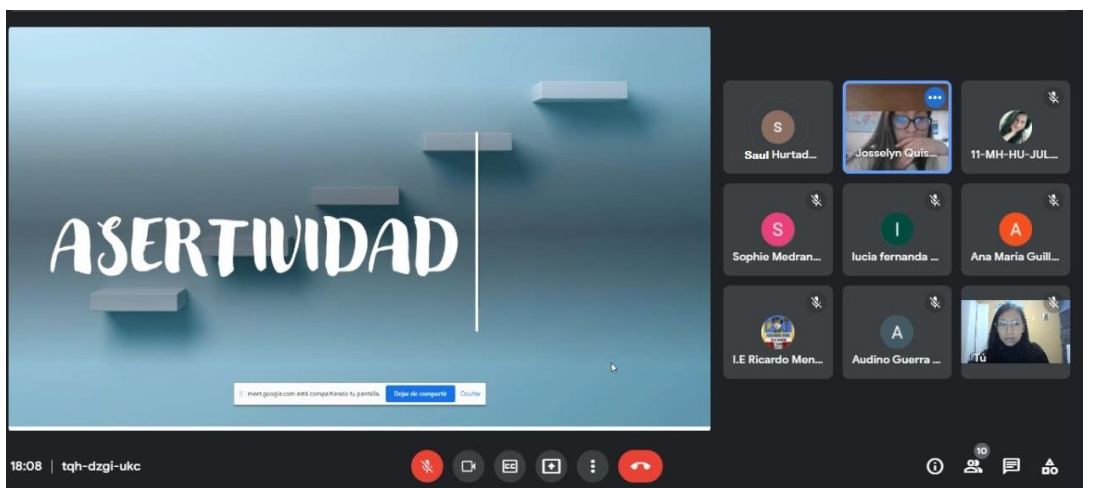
ASERTIVIDAD

meet.google.com está compartiendo tu pantalla. Dejar de compartir Ocultar

S
Saul Hurtad...

Josselyn Quis...

11-MH-HU-JUL...

S
Sophie Medran...

I
lucia fernanda ...

A
Ana María Guill...

I.E Ricardo Men...

A
Audino Guerra ...

Tú

18:08 | tqh-dzgi-ukc

10